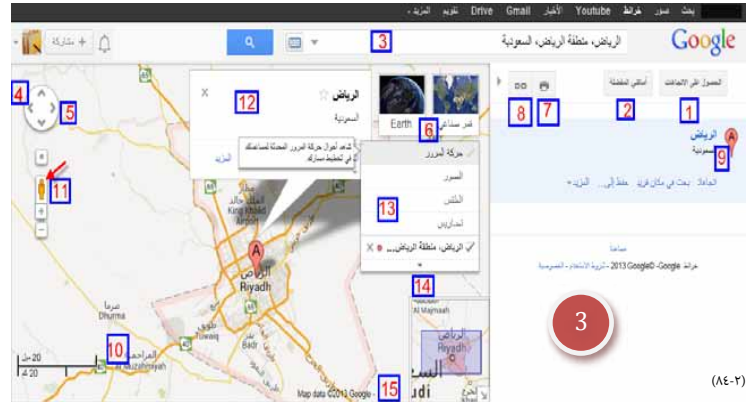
بحث صور خرائط Youtube الأخبار Gmail Drive تقويم المزيد

Google

الرياض، منطقة الرياض، السعودية

3

+ مشاركة

الحصول على الاتجاهات

أماكني المفضلة

1

2

7

8

الرياض
السعودية

9

الجوار بحث في مكان قريب حفظ إلى... المزيد

مساعدة
خرائط Google - ©2013 Google - شروط الاستخدام - الخصوصية

4

5

11

الرياض
السعودية

12

المزيد

قمر صناعي

Earth

6

شاهد أحوال حركة المرور الحالية لمساعدتك في تخطيط مسارك

حركة المرور
الصور
الطقس
أشارين

13

الرياض، منطقة الرياض...

14

King Khaled Airport

الرياض
Riyadh

Dhurma
ضرما

Al Muzahmiyah
المزاحمية

10

20 كم
20 ميل

Al Majmaah

الرياض

Map data ©2013 Google -

15

3

(٨٤-٢)